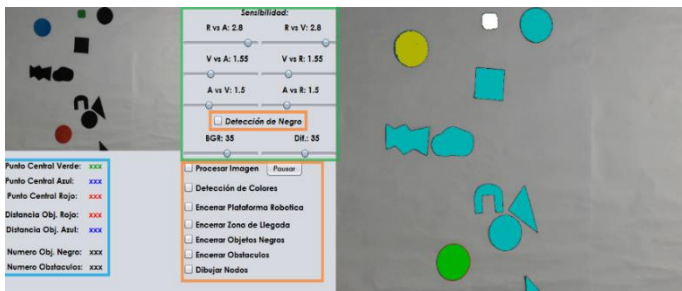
Sensibilidad:

R vs A: 2.8

R vs V: 2.8

V vs A: 1.55

V vs R: 1.55

A vs V: 1.5

A vs R: 1.5

Detección de Negro

BGR: 35

Dif.: 35

Punto Central Verde: xxx

Punto Central Azul: xxx

Punto Central Rojo: xxx

Distancia Obj. Rojo: xxx

Distancia Obj. Azul: xxx

Numero Obj. Negro: xxx

Numero Obstaculos: xxx

Procesar Imagen

Pausar

Detección de Colores

Encenar Plataforma Robotica

Encenar Zona de Llegada

Encenar Objetos Negros

Encenar Obstaculos

Dibujar Nodos